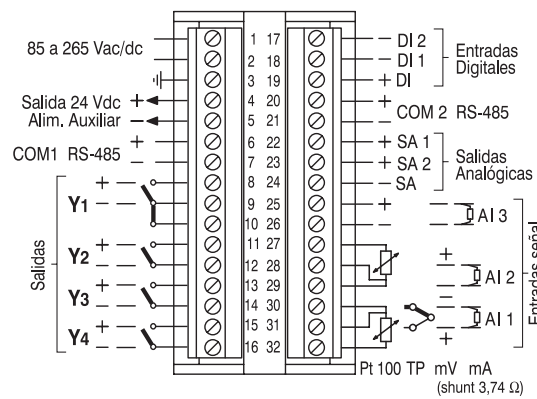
85 a 265 Vac/dc
Salida 24 Vdc +
Alim. Auxiliar −
COM1 RS-485 +
−
Salidas
Y1 + −
Y2 + −
Y3 + −
Y4 + −

1 17
2 18
3 19
4 20
5 21
6 22
7 23
8 24
9 25
10 26
11 27
12 28
13 29
14 30
15 31
16 32

− DI 2
− DI 1
+ DI
Entradas Digitales
+ COM 2 RS-485
−
+ SA 1
+ SA 2
− SA
Salidas Analógicas
+
−
AI 3
+
AI 2
−
AI 1
+
Entradas señal
Pt 100 TP mV mA
(shunt 3,74 Ω)